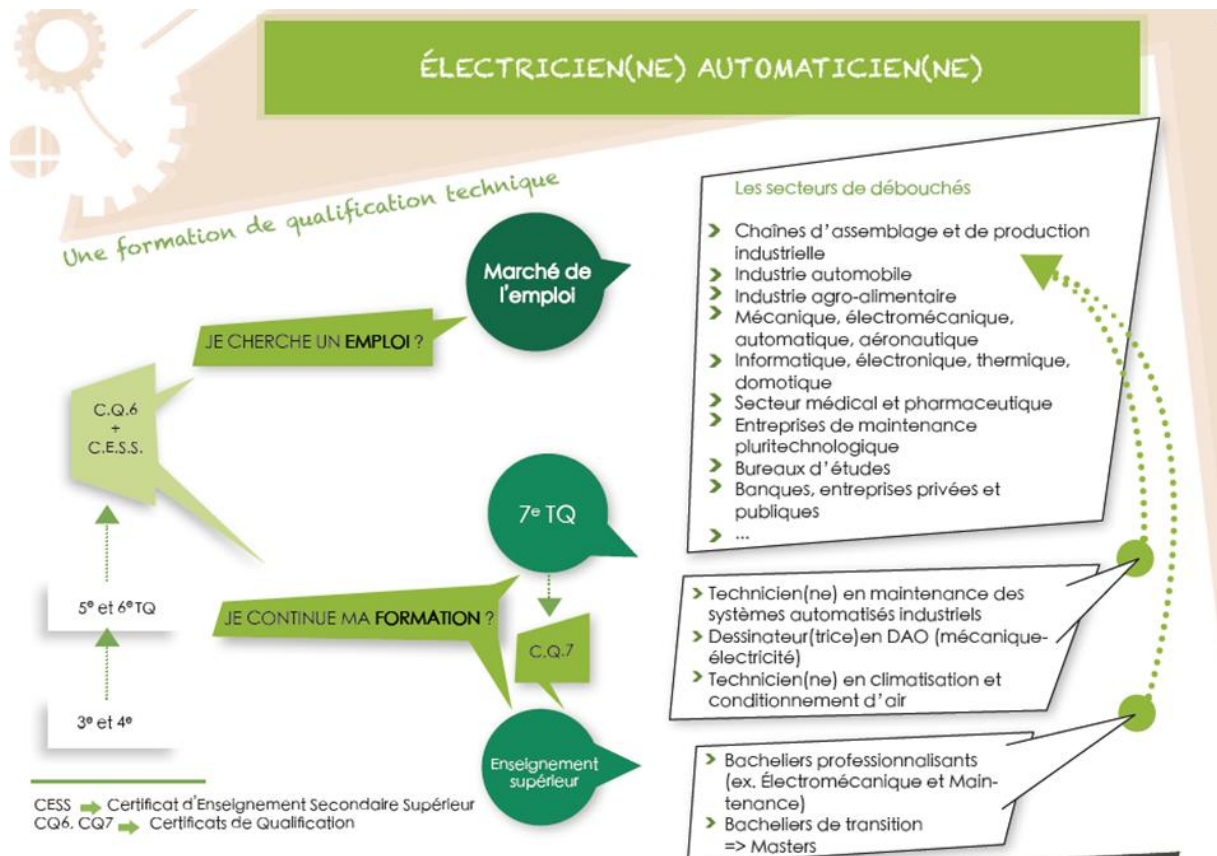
ÉLECTRICIEN(NE) AUTOMATICIEN(NE)

Une formation de qualification technique

Marché de l'emploi

JE CHERCHE UN EMPLOI ?

C.Q.6 + C.E.S.S.

7e TQ

5e et 6e TQ

JE CONTINUE MA FORMATION ?

C.Q.7

3e et 4e

Enseignement supérieur

Les secteurs de débouchés

> Chaînes d'assemblage et de production industrielle
> Industrie automobile
> Industrie agro-alimentaire
> Mécanique, électromécanique, automatique, aéronautique
> Informatique, électronique, thermique, domotique
> Secteur médical et pharmaceutique
> Entreprises de maintenance pluritechnologique
> Bureaux d'études
> Banques, entreprises privées et publiques
> ...

> Technicien(ne) en maintenance des systèmes automatisés industriels
> Dessinateur(trice)en DAO (mécanique-électricité)
> Technicien(ne) en climatisation et conditionnement d'air

> Bacheliers professionnalisants (ex. Électromécanique et Maintenance)
> Bacheliers de transition => Masters

CESS ➡ Certificat d'Enseignement Secondaire Supérieur
CQ6, CQ7 ➡ Certificats de Qualification